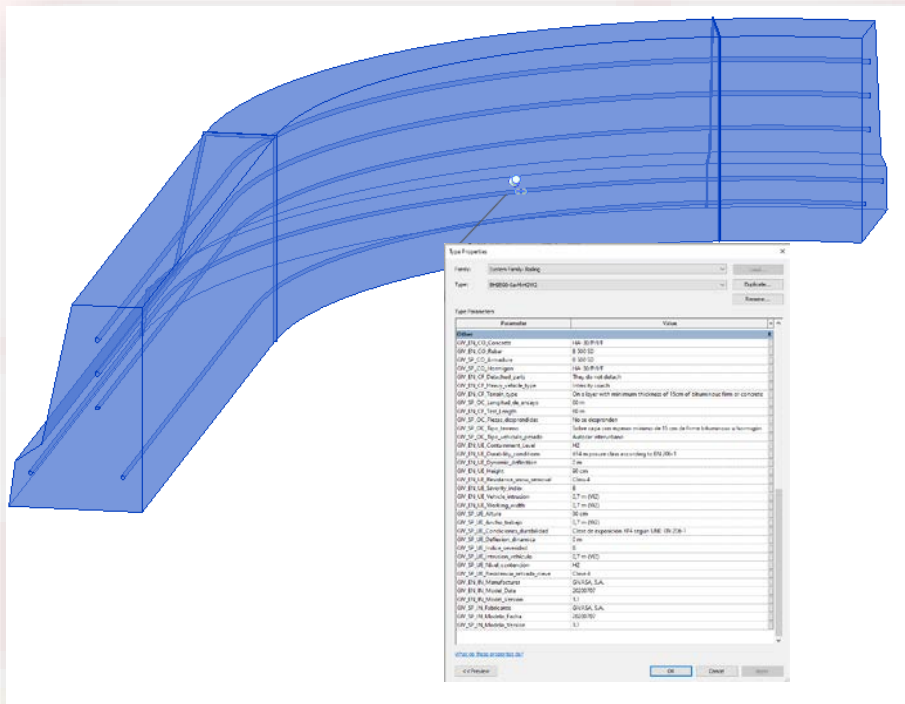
Type Properties

Family: System Family: Railing
Type: BHB500-Se-H2W2

Load...
Duplicate...
Rename...

Type Parameters

| Parameter | Value |
|---|---|
| Other | |
| GV_EN_CO_Concrete | HA-30/P/II/T |
| GV_EN_CO_Rebar | B 500 SD |
| GV_SP_CO_Armadura | B 500 SD |
| GV_SP_CO_Hormigon | HA-30/P/II/T |
| GV_EN_CF_Detached_parts | They do not detach |
| GV_EN_CF_Heavy_vehicle_type | Intercity coach |
| GV_EN_CF_Terrain_type | On a layer with minimum thickness of 15cm of bituminous firm or concrete |
| GV_SP_OC_Longitud_de_ensayo | 60 m |
| GV_EN_CF_Test_Length | 60 m |
| GV_SP_OC_Piezas_desprendidas | No se desprenden |
| GV_SP_OC_Tipo_terreno | Sobre capa con espesor mínimo de 15 cm de firme bituminoso u hormigón |
| GV_SP_OC_Tipo_vehiculo_pesado | Autocar interurbano |
| GV_EN_UE_Containment_Level | H2 |
| GV_EN_UE_Durability_conditions | XF4 exposure class according to EN 206-1 |
| GV_EN_UE_Dynamic_deflection | 2 m |
| GV_EN_UE_Height | 80 cm |
| GV_EN_UE_Resistance_snow_removal | Class A |
| GV_EN_UE_Severity_index | B |
| GV_EN_UE_Vehicle_intrusion | 2,7 m (VI7) |
| GV_EN_UE_Working_width | 1,7 m (W2) |
| GV_SP_UE_Altura | 80 cm |
| GV_SP_UE_Ancho_trabajo | 1,7 m (W2) |
| GV_SP_UE_Condiciones_durabilidad | Clase de exposición XF4 según UNE EN 206-1 |
| GV_SP_UE_Deflexion_dinamica | 2 m |
| GV_SP_UE_Indice_severidad | B |
| GV_SP_UE_Intrusion_vehiculo | 2,7 m (VI7) |
| GV_SP_UE_Nivel_contencion | H2 |
| GV_SP_UE_Resistencia_retirada_nieve | Clase A |
| GV_EN_IN_Manufacturer | GIVASA, S.A. |
| GV_EN_IN_Model_Date | 20200707 |
| GV_EN_IN_Model_Version | 1,1 |
| GV_SP_IN_Fabricante | GIVASA, S.A. |
| GV_SP_IN_Modelo_Fecha | 20200707 |
| GV_SP_IN_Modelo_Version | 1,1 |

What do these properties do?

<< Preview
OK
Cancel
Apply